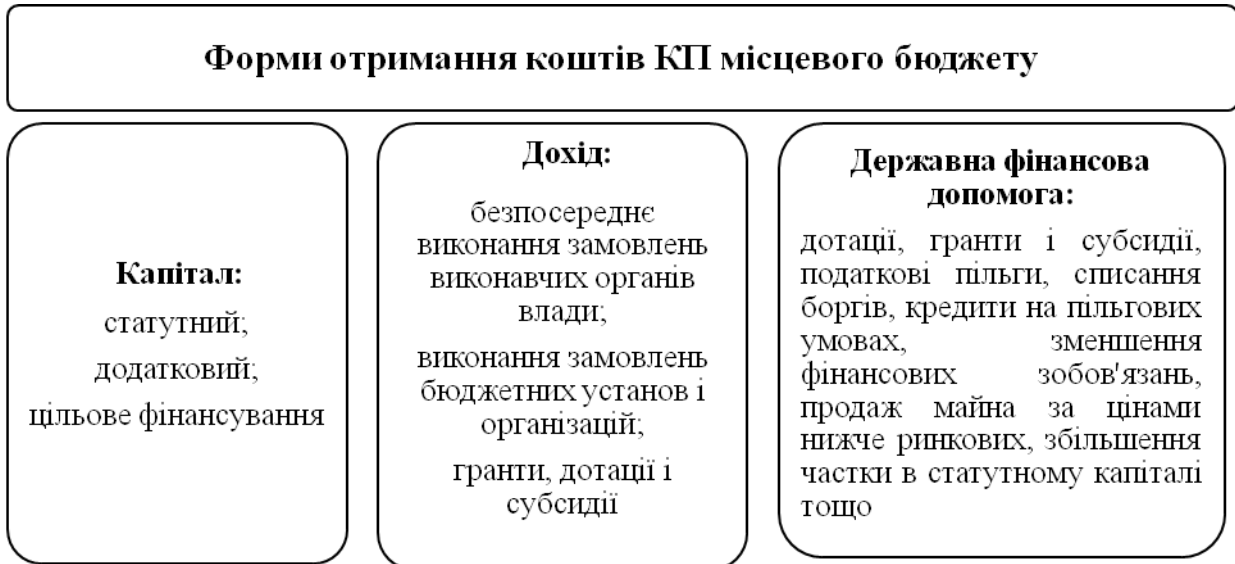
Форми отримання коштів КП місцевого бюджету

Капітал:

статутний;

додатковий;

цільове фінансування

Дохід:

безпосереднє виконання замовлень виконавчих органів влади;

виконання замовлень бюджетних установ і організацій;

гранти, дотації і субсидії

Державна фінансова допомога:

дотації, гранти і субсидії, податкові пільги, списання боргів, кредити на пільгових умовах, зменшення фінансових зобов'язань, продаж майна за цінами нижче ринкових, збільшення частки в статутному капіталі тощо